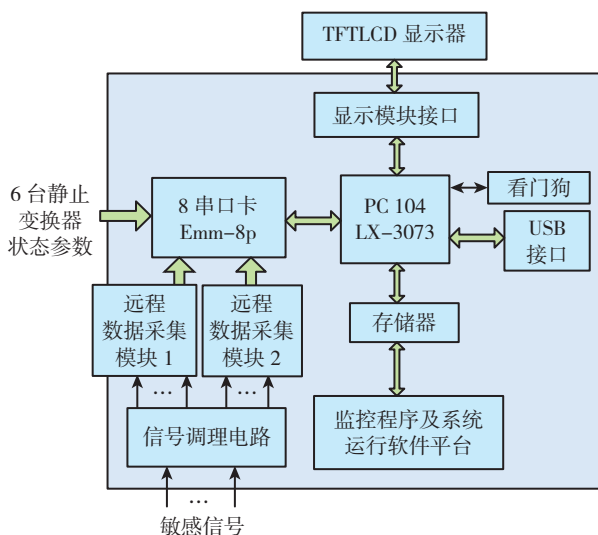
TFTLCD 显示器

显示模块接口

6 台静止变换器状态参数

8 串口卡 Emm-8p

PC 104 LX-3073

看门狗

USB 接口

远程数据采集模块 1

远程数据采集模块 2

存储器

…

…

信号调理电路

监控程序及系统运行软件平台

…

敏感信号